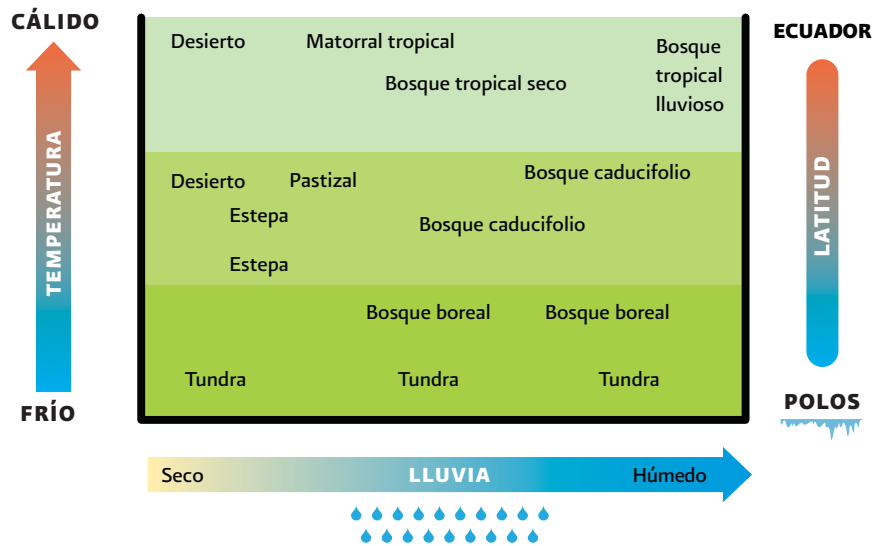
CÁLIDO

TEMPERATURA

FRÍO

Desierto
Matorral tropical
Bosque tropical lluvioso
Bosque tropical seco

Desierto
Pastizal
Bosque caducifolio
Estepa
Bosque caducifolio
Estepa

Bosque boreal
Bosque boreal
Tundra
Tundra
Tundra

ECUADOR

LATITUD

POLOS

Seco
LLUVIA
Húmedo